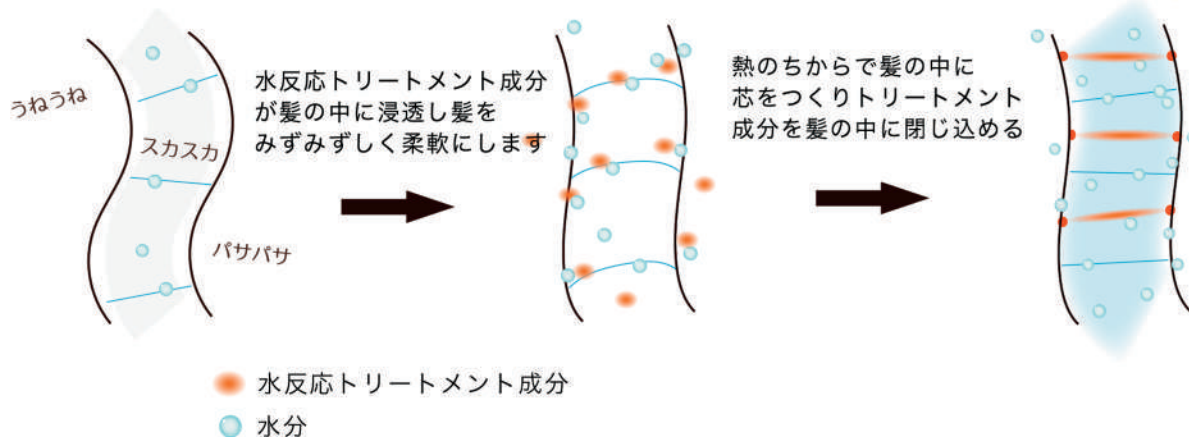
うねうね

スカスカ

パサパサ

水反応トリートメント成分が髪の中に浸透し髪をみずみずしく柔軟にします

熱のちからで髪の中に芯をつくりトリートメント成分を髪の中に閉じ込める

水反応トリートメント成分

水分